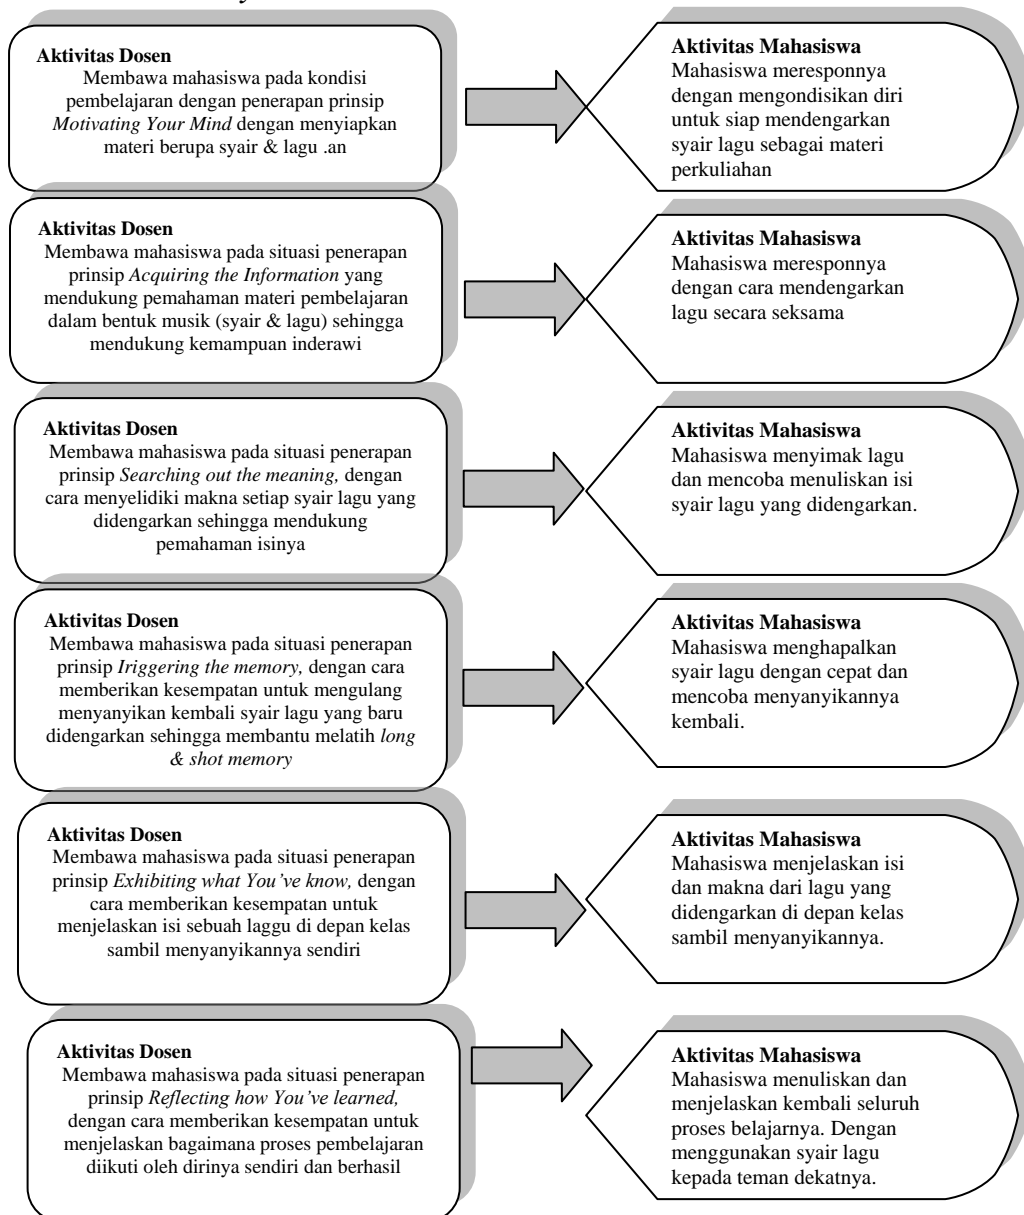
Aktivitas Dosen
Membawa mahasiswa pada kondisi pembelajaran dengan penerapan prinsip *Motivating Your Mind* dengan menyiapkan materi berupa syair & lagu .an

Aktivitas Mahasiswa
Mahasiswa meresponnya dengan mengondisikan diri untuk siap mendengarkan syair lagu sebagai materi perkuliahan

Aktivitas Dosen
Membawa mahasiswa pada situasi penerapan prinsip *Acquiring the Information* yang mendukung pemahaman materi pembelajaran dalam bentuk musik (syair & lagu) sehingga mendukung kemampuan inderawi

Aktivitas Mahasiswa
Mahasiswa meresponnya dengan cara mendengarkan lagu secara seksama

Aktivitas Dosen
Membawa mahasiswa pada situasi penerapan prinsip *Searching out the meaning,* dengan cara menyelidiki makna setiap syair lagu yang didengarkan sehingga mendukung pemahaman isinya

Aktivitas Mahasiswa
Mahasiswa menyimak lagu dan mencoba menuliskan isi syair lagu yang didengarkan.

Aktivitas Dosen
Membawa mahasiswa pada situasi penerapan prinsip *Iriggering the memory,* dengan cara memberikan kesempatan untuk mengulang menyanyikan kembali syair lagu yang baru didengarkan sehingga membantu melatih *long & shot memory*

Aktivitas Mahasiswa
Mahasiswa menghapalkan syair lagu dengan cepat dan mencoba menyanyikannya kembali.

Aktivitas Dosen
Membawa mahasiswa pada situasi penerapan prinsip *Exhibiting what You've know,* dengan cara memberikan kesempatan untuk menjelaskan isi sebuah laggu di depan kelas sambil menyanyikannya sendiri

Aktivitas Mahasiswa
Mahasiswa menjelaskan isi dan makna dari lagu yang didengarkan di depan kelas sambil menyanyikannya.

Aktivitas Dosen
Membawa mahasiswa pada situasi penerapan prinsip *Reflecting how You've learned,* dengan cara memberikan kesempatan untuk menjelaskan bagaimana proses pembelajaran diikuti oleh dirinya sendiri dan berhasil

Aktivitas Mahasiswa
Mahasiswa menuliskan dan menjelaskan kembali seluruh proses belajarnya. Dengan menggunakan syair lagu kepada teman dekatnya.